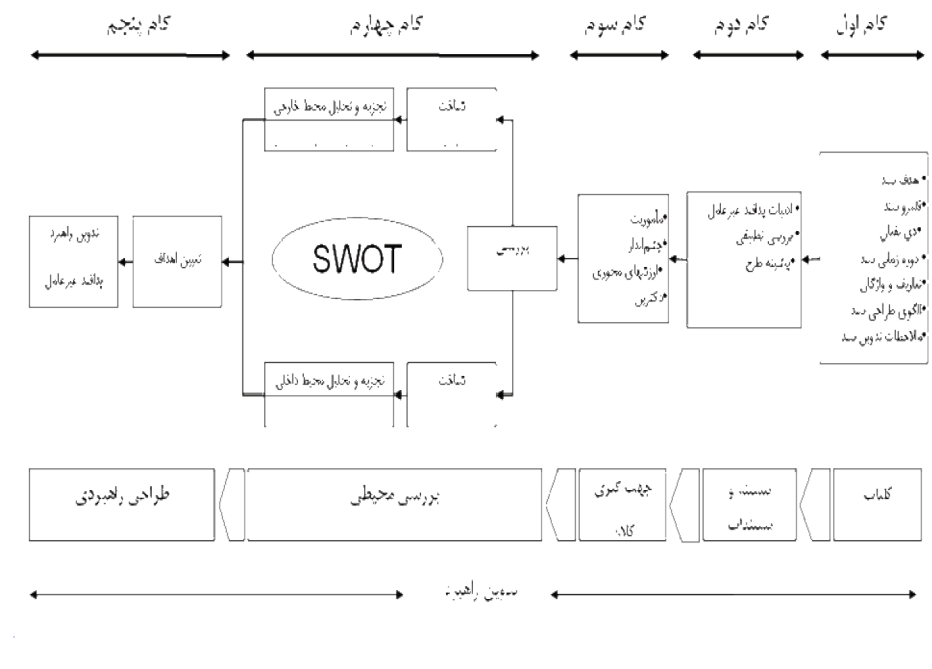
گام اول

گام دوم

گام سوم

گام چهارم

گام پنجم

• هدف سند
• قلمرو سند
• دیر شمای
• دوره زمانی سند
• تعاریف و واژگان
• الگوی طراحی سند
• ملاحظات تدوین سند

• ادبیات پدافند غیرعامل
• بررسی تطبیقی
• پیشینه طرح

• ماموریت
• چشم انداز
• ارزشهای محوری
• مرکزیت

بررسی

شناخت

تجزیه و تحلیل محیط خارجی

SWOT

شناخت

تجزیه و تحلیل محیط داخلی

تعیین اهداف

تدوین راهبرد پدافند غیرعامل

کلیات

مستند و مستندات

جهت گیری کلان

بررسی محیطی

طراحی راهبردی

تدوین راهبرد